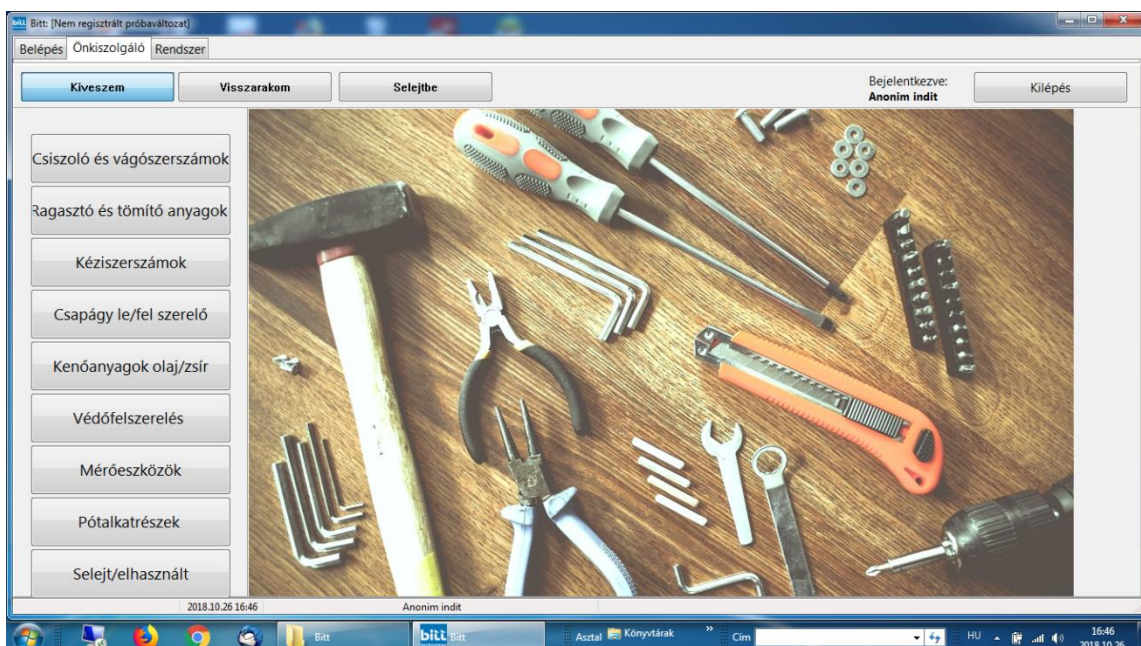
Bitt: [Nem regisztrált próbaváltozat]

Belépés Önkiszolgáló Rendszer

Kiveszem Visszarakom Selejtbe

Bejelentkezve: Anonim indit

Kilépés

Csiszoló és vágószerszámok

Ragasztó és tömítő anyagok

Kéziszerszámok

Csapágy le/fel szerelő

Kenőanyagok olaj/zsír

Védőfelszerelés

Mérőeszközök

Pótalkatrészek

Selejt/elhasznált

2018.10.26 16:46 Anonim indit

Bitt Bitt Asztal Könyvtárak Cím HU 16:46 2018.10.26